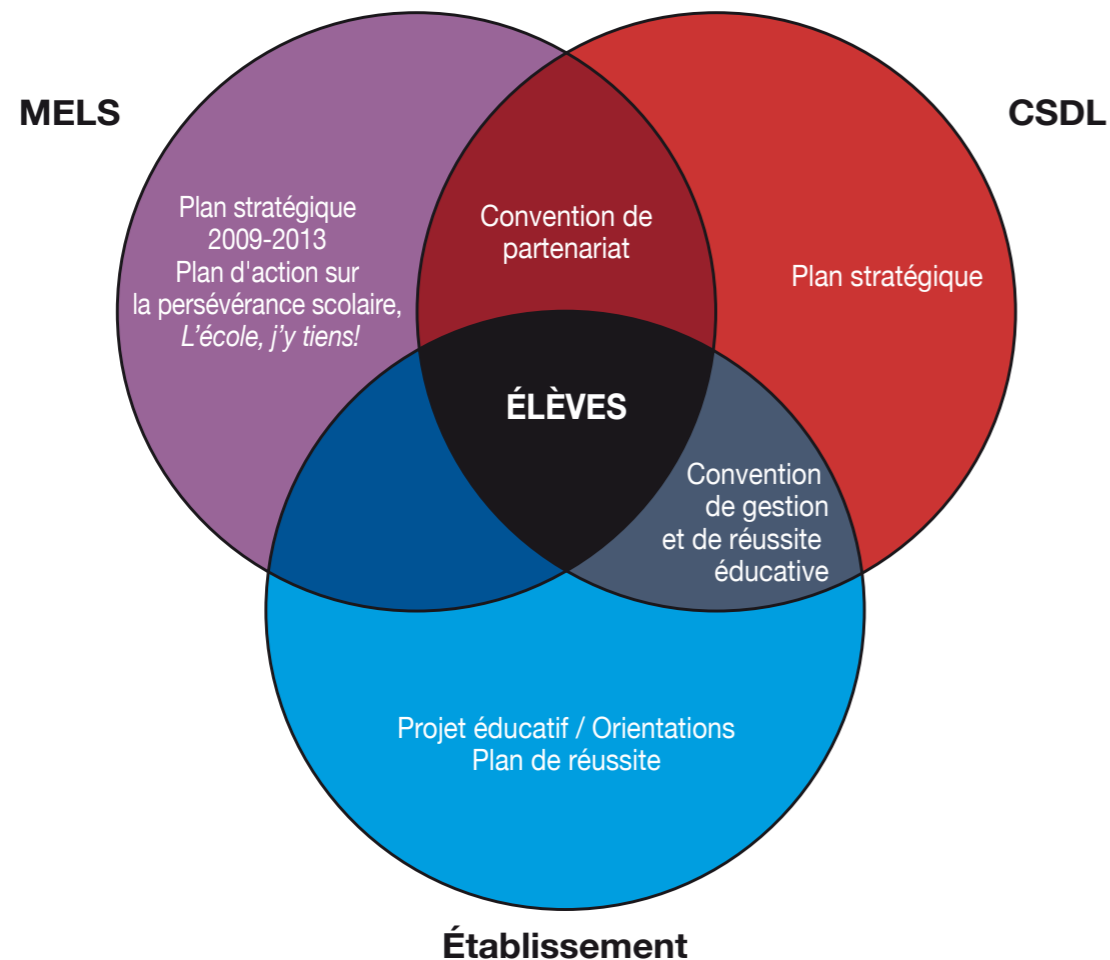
MELS

CSDL

Plan stratégique 2009-2013
Plan d'action sur la persévérance scolaire, *L'école, j'y tiens!*

Convention de partenariat

Plan stratégique

ÉLÈVES

Convention de gestion et de réussite éducative

Projet éducatif / Orientations
Plan de réussite

Établissement